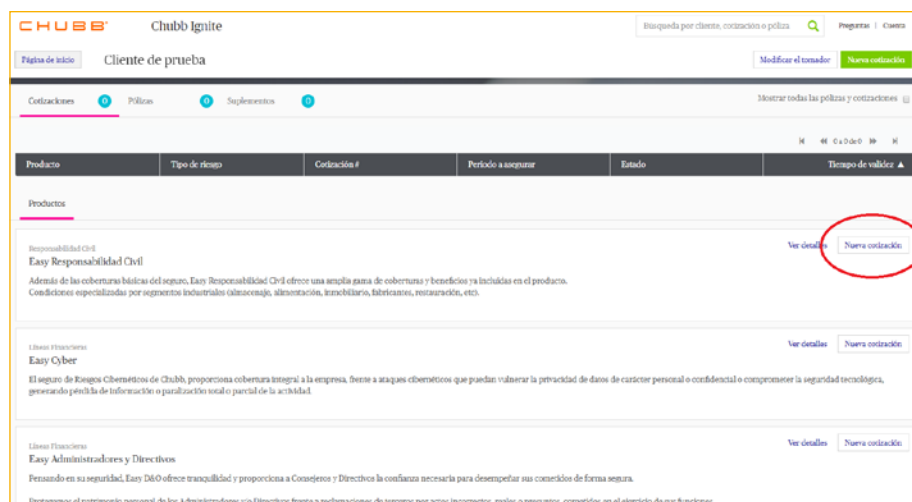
CHUBB Chubb Ignite

Busqueda por cliente, cotización o póliza

Preguntas | Cuenta

Página de inicio

Cliente de prueba

Modificar el tomador

Nueva cotización

Cotizaciones 0 Pólizas 0 Suplementos 0

Mostrar todas las pólizas y cotizaciones

0 a 0 de 0

| Producto | Tipo de riesgo | Cotización # | Periodo a asegurar | Estado | Tiempo de validez ▲ |
|---|---|---|---|---|---|

Productos

Responsabilidad Civil

Easy Responsabilidad Civil

Ver detalles

Nueva cotización

Además de las coberturas básicas del seguro, Easy Responsabilidad Civil ofrece una amplia gama de coberturas y beneficios ya incluidas en el producto. Condiciones especializadas por segmentos industriales (almacenaje, alimentación, inmobiliario, fabricantes, restauración, etc).

Líneas Financieras

Easy Cyber

Ver detalles

Nueva cotización

El seguro de Riesgos Cibernéticos de Chubb, proporciona cobertura integral a la empresa, frente a ataques cibernéticos que puedan vulnerar la privacidad de datos de carácter personal o confidencial o comprometer la seguridad tecnológica, generando pérdida de información o paralización total o parcial de la actividad.

Líneas Financieras

Easy Administradores y Directivos

Ver detalles

Nueva cotización

Pensando en su seguridad, Easy D&O ofrece tranquilidad y proporciona a Consejeros y Directivos la confianza necesaria para desempeñar sus cometidos de forma segura.

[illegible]